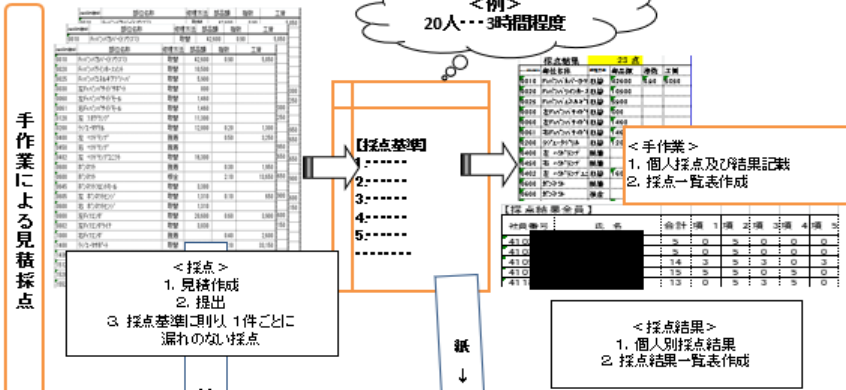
手作業による見積採点

＜例＞
20人・・・3時間程度

【採点基準】
1.------
2.------
3.------
4.------
5.------
------

＜採点＞
1. 見積作成
2. 提出
3. 採点基準に則り、1件ごとに漏れのない採点

紙
↓

＜手作業＞
1. 個人採点及び結果記載
2. 採点一覧表作成

＜採点結果＞
1. 個人別採点結果
2. 採点結果一覧表作成

採点結果　23 点

【採点結果全員】

| 社員番号 | 氏名 | 合計 | 項1 | 項2 | 項3 | 項4 | 項5 |
|---|---|---|---|---|---|---|---|
| 410 | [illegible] | 5 | 0 | 5 | 0 | 0 | 0 |
| 410 | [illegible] | 5 | 0 | 5 | 0 | 0 | 0 |
| 410 | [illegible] | 14 | 3 | 5 | 3 | 0 | 3 |
| 410 | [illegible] | 15 | 5 | 5 | 0 | 0 | 5 |
| 411 | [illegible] | 13 | 0 | 5 | 0 | 0 | 0 |